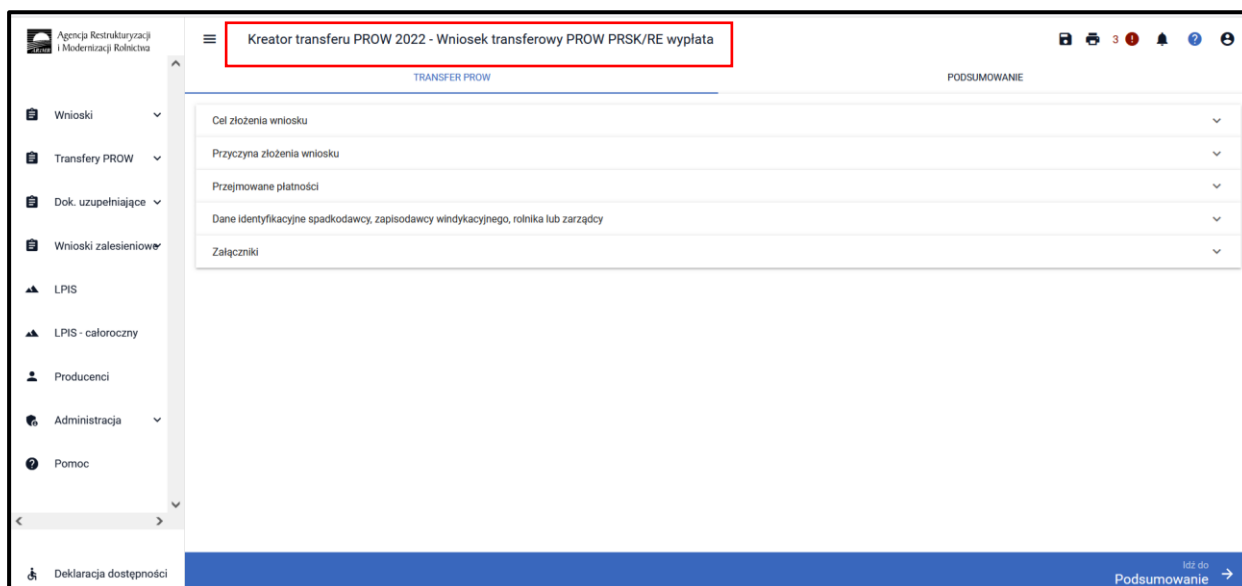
Agencja Restrukturyzacji i Modernizacji Rolnictwa

Kreator transferu PROW 2022 - Wniosek transferowy PROW PRSK/RE wypłata

3

TRANSFER PROW

PODSUMOWANIE

Wnioski

Transfery PROW

Dok. uzupełniające

Wnioski zalesieniowe

LPIS

LPIS - całoroczny

Producenci

Administracja

Pomoc

Deklaracja dostępności

Cel złożenia wniosku

Przyczyna złożenia wniosku

Przejmowane płatności

Dane identyfikacyjne spadkodawcy, zapisodawcy windykacyjnego, rolnika lub zarządcy

Załączniki

Idź do
Podsumowanie